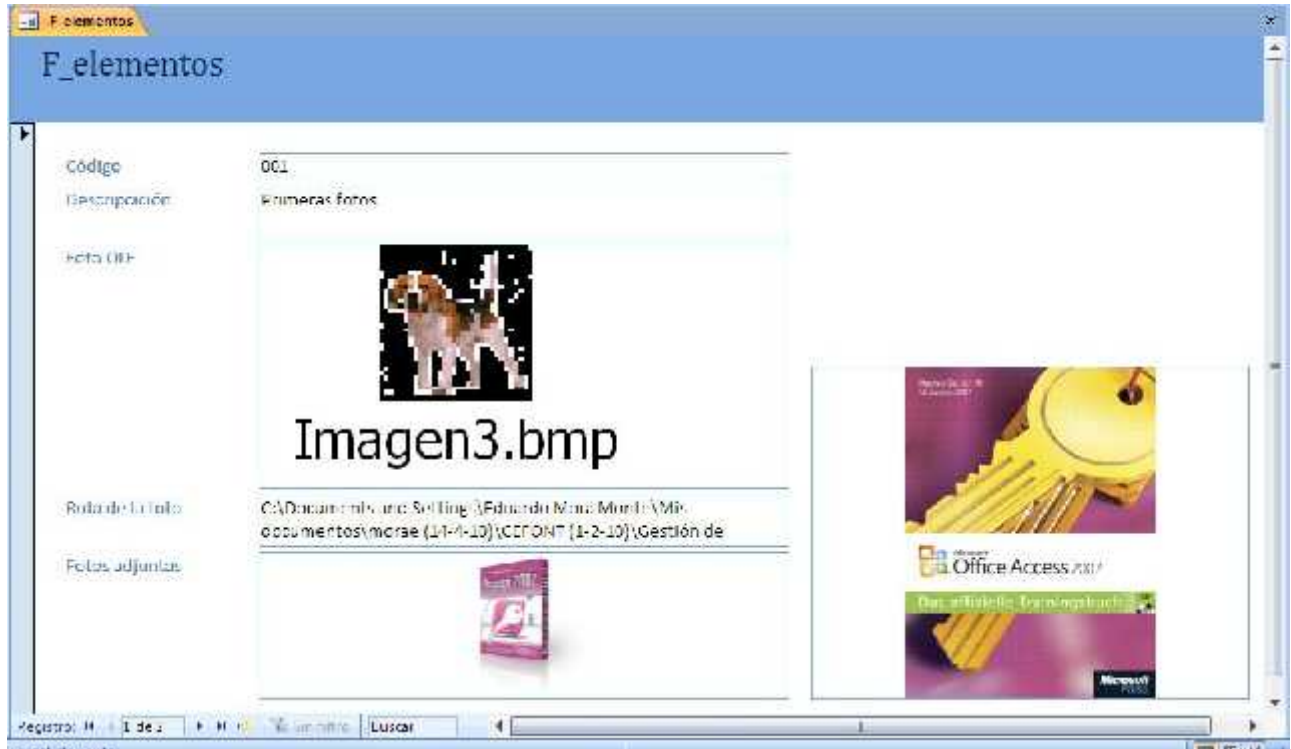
F elementos

F_elementos

Código
001

Descripción
Primeras fotos

Foto OLE

Imagen3.bmp

Ruta de la foto
C:\Documents and Settings\Eduardo Mora Monte\Mis documentos\morae (14-4-10)\CEFONT (1-2-10)\Gestión de

Fotos adjuntas

Office Access 2007

Das offizielle Trainingsbuch

Microsoft

Registro: 1 de 1 Sin filtro Luscar